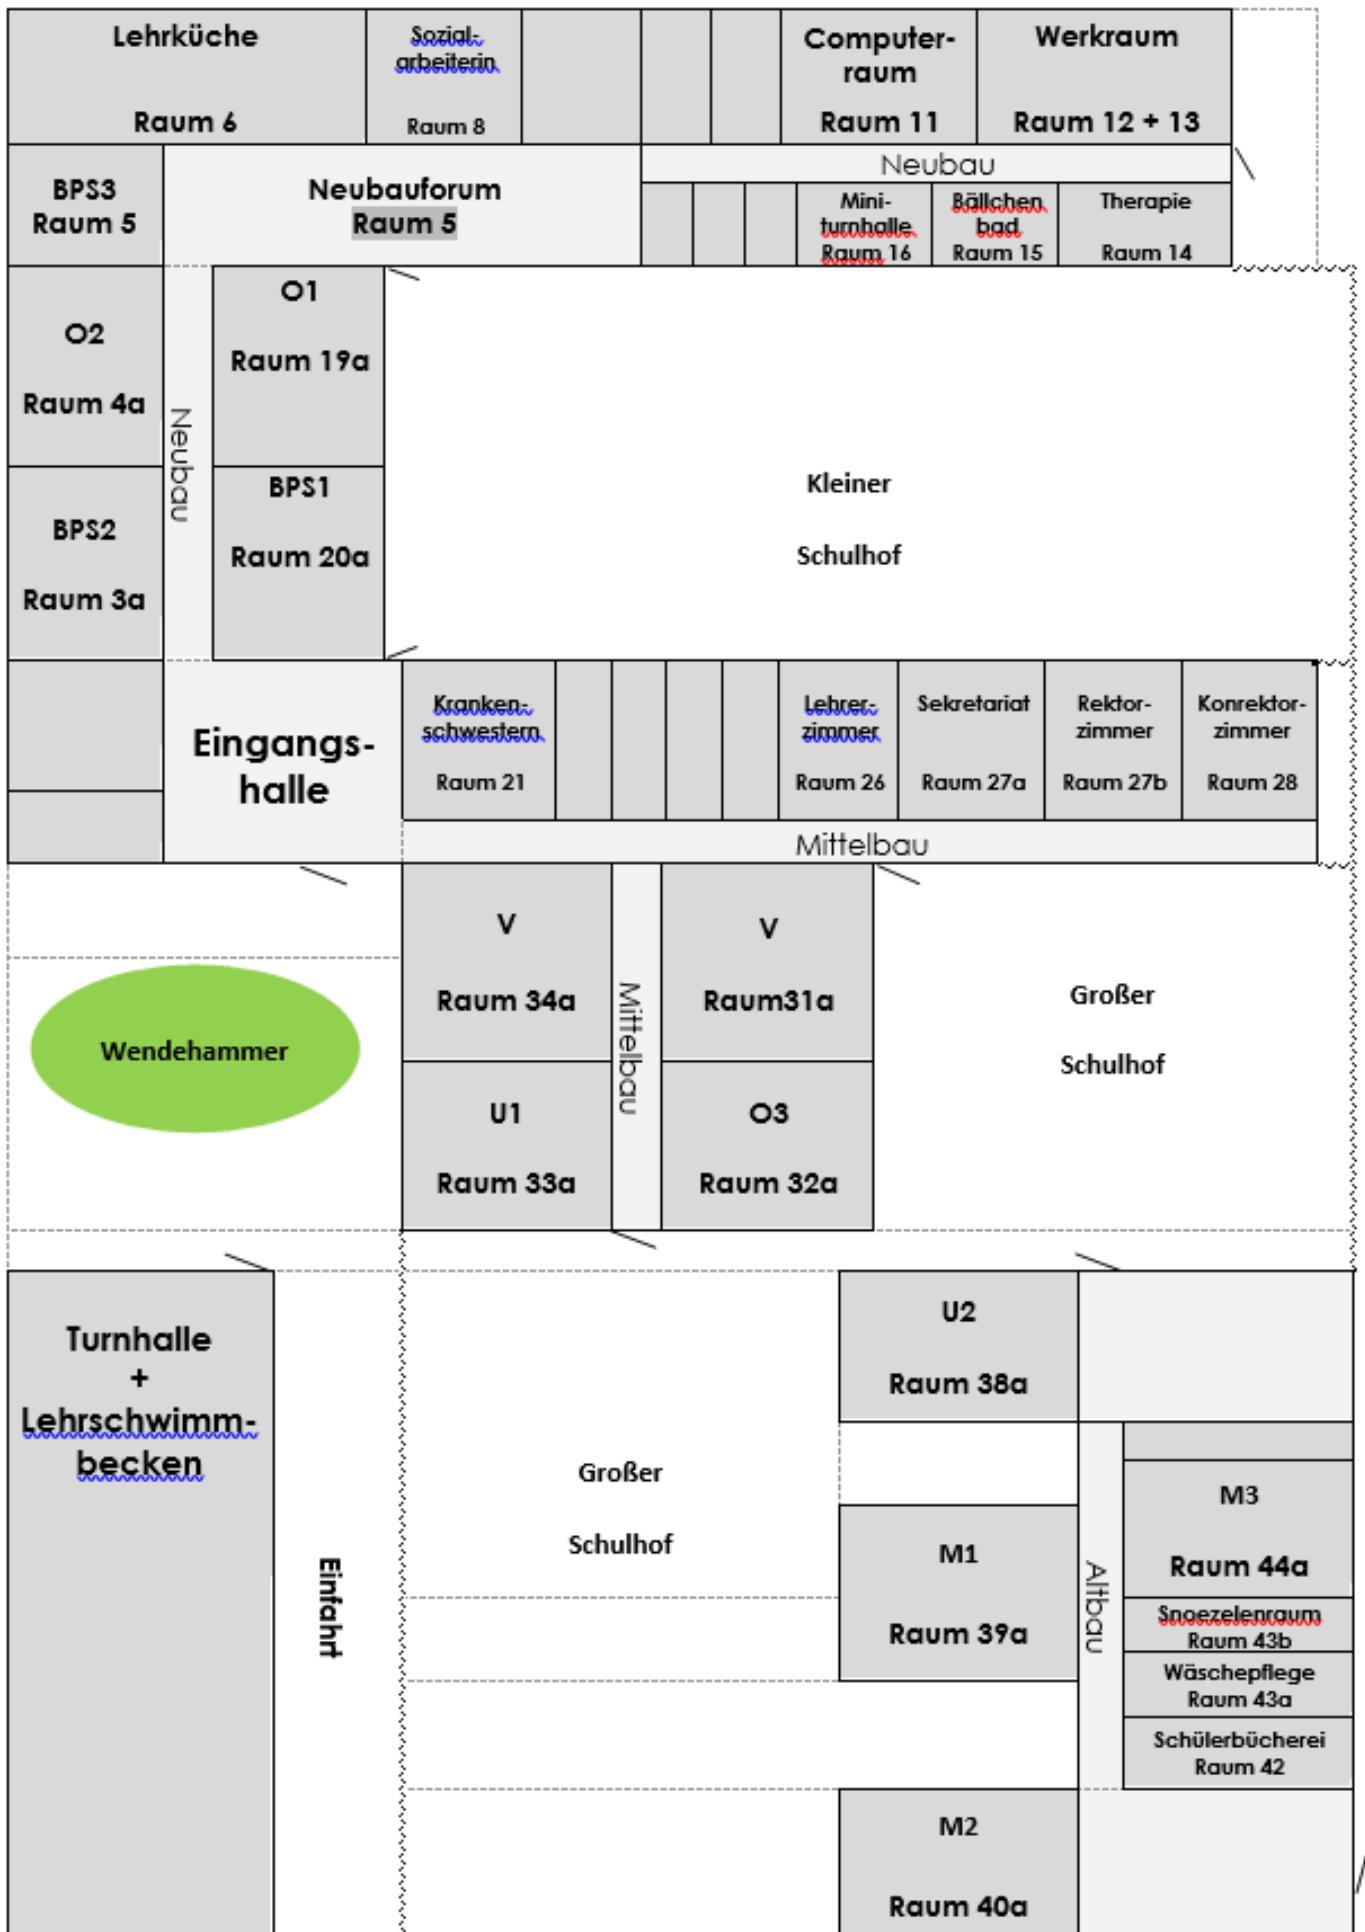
Lehrküche

Raum 6

Sozialarbeiterin

Raum 8

Computerraum

Raum 11

Werkraum

Raum 12 + 13

BPS3
Raum 5

Neubauforum
Raum 5

Neubau

Miniturnhalle
Raum 16

Bällchenbad
Raum 15

Therapie

Raum 14

O2

Raum 4a

Neubau

O1

Raum 19a

Kleiner

Schulhof

BPS2

Raum 3a

BPS1

Raum 20a

Eingangshalle

Krankenschwestern

Raum 21

Lehrerzimmer

Raum 26

Sekretariat

Raum 27a

Rektorzimmer

Raum 27b

Konrektorzimmer

Raum 28

Mittelbau

V

Raum 34a

Mittelbau

V

Raum31a

Großer

Schulhof

Wendehammer

U1

Raum 33a

O3

Raum 32a

Turnhalle
+
Lehrschwimmbecken

Einfahrt

Großer

Schulhof

U2

Raum 38a

Altbau

M3

Raum 44a

M1

Raum 39a

Snoezelenraum
Raum 43b

Wäschepflege
Raum 43a

Schülerbücherei
Raum 42

M2

Raum 40a